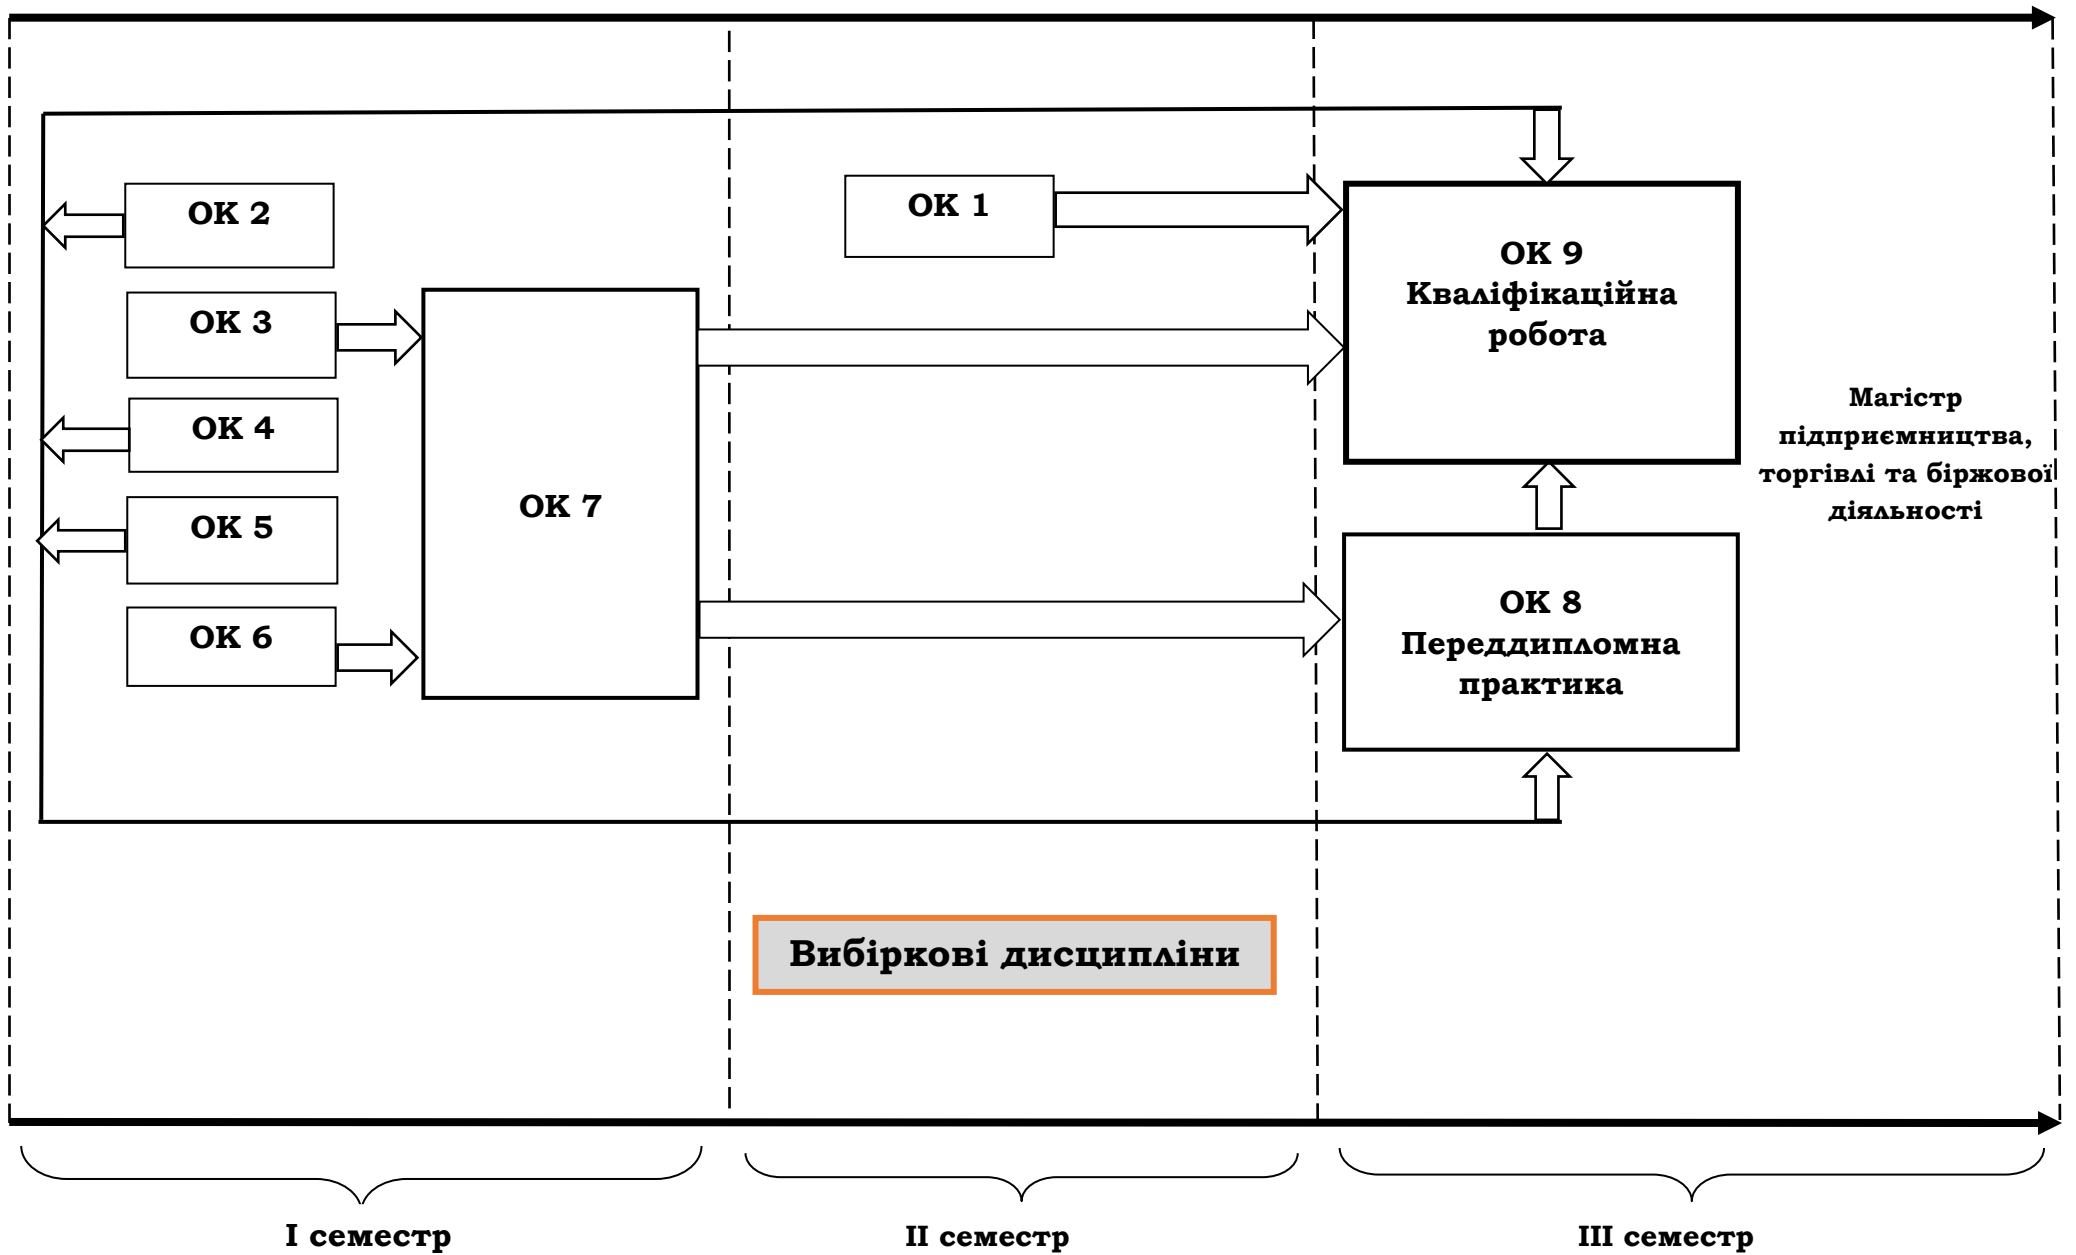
ОК 2

ОК 3

ОК 4

ОК 5

ОК 6

ОК 7

ОК 1

ОК 9
Кваліфікаційна робота

ОК 8
Переддипломна практика

Магістр підприємництва, торгівлі та біржової діяльності

Вибіркові дисципліни

I семестр

II семестр

III семестр